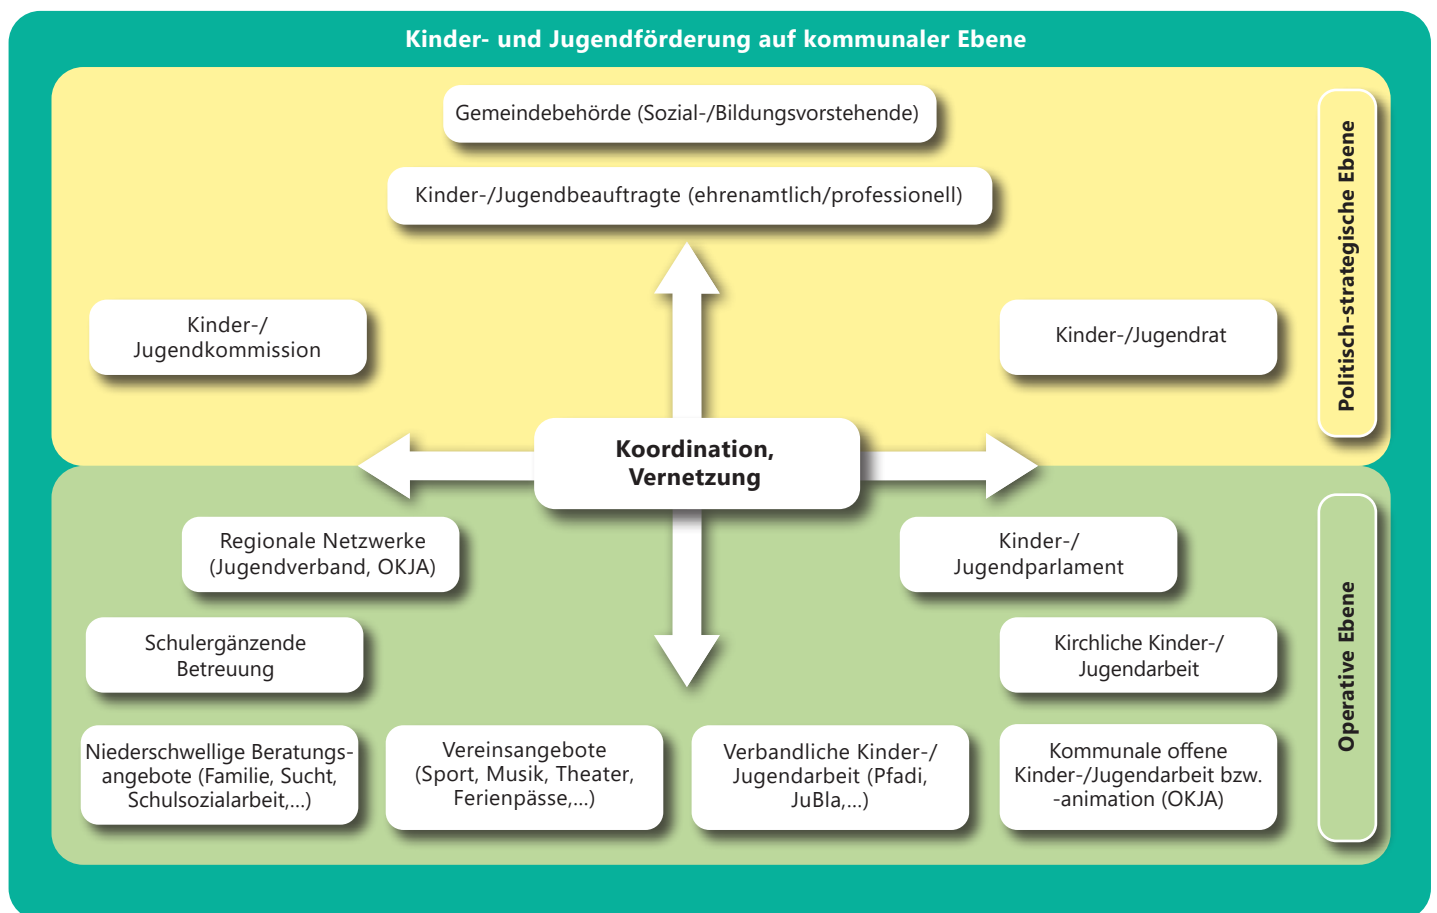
Kinder- und Jugendförderung auf kommunaler Ebene

Gemeindebehörde (Sozial-/Bildungsvorstehende)

Kinder-/Jugendbeauftragte (ehrenamtlich/professionell)

Politisch-strategische Ebene

Kinder-/ Jugendkommission

Kinder-/Jugendrat

Koordination, Vernetzung

Regionale Netzwerke (Jugendverband, OKJA)

Kinder-/ Jugendparlament

Operative Ebene

Schulergänzende Betreuung

Kirchliche Kinder-/ Jugendarbeit

Niederschwellige Beratungsangebote (Familie, Sucht, Schulsozialarbeit,...)

Vereinsangebote (Sport, Musik, Theater, Ferienpässe,...)

Verbandliche Kinder-/ Jugendarbeit (Pfadi, JuBla,...)

Kommunale offene Kinder-/Jugendarbeit bzw. -animation (OKJA)